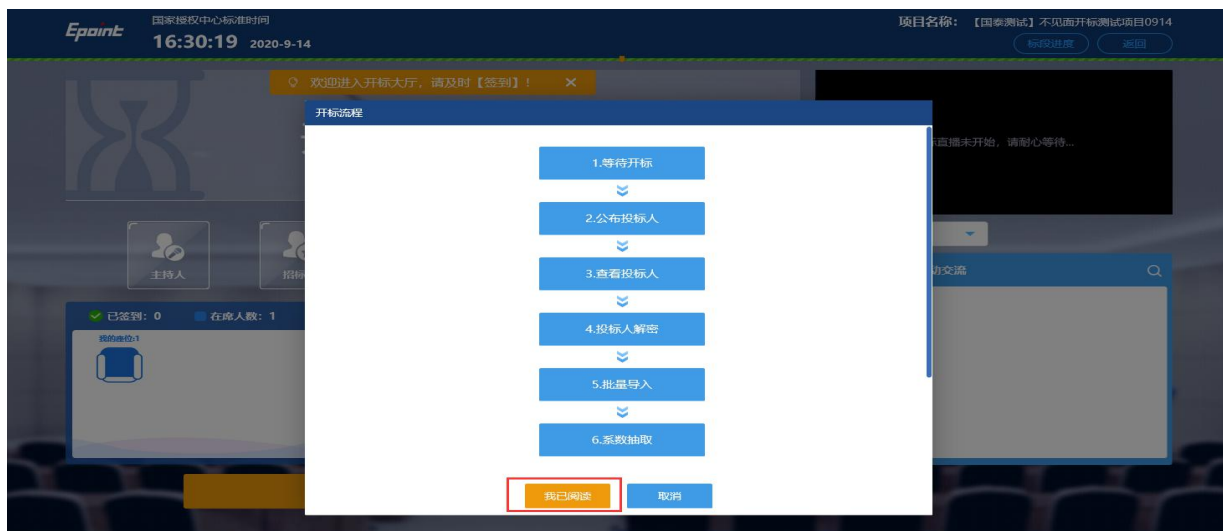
Epoint
国家授权中心标准时间
16:30:19 2020-9-14

项目名称: 【国泰测试】不见面开标测试项目0914
标段进度
返回

欢迎进入开标大厅，请及时【签到】！ ×

标直播未开始，请耐心等待...

主持人
招标

已签到：0
在席人数：1
我的座位:1

动交流

开标流程

1.等待开标
2.公布投标人
3.查看投标人
4.投标人解密
5.批量导入
6.系数抽取

我已阅读
取消